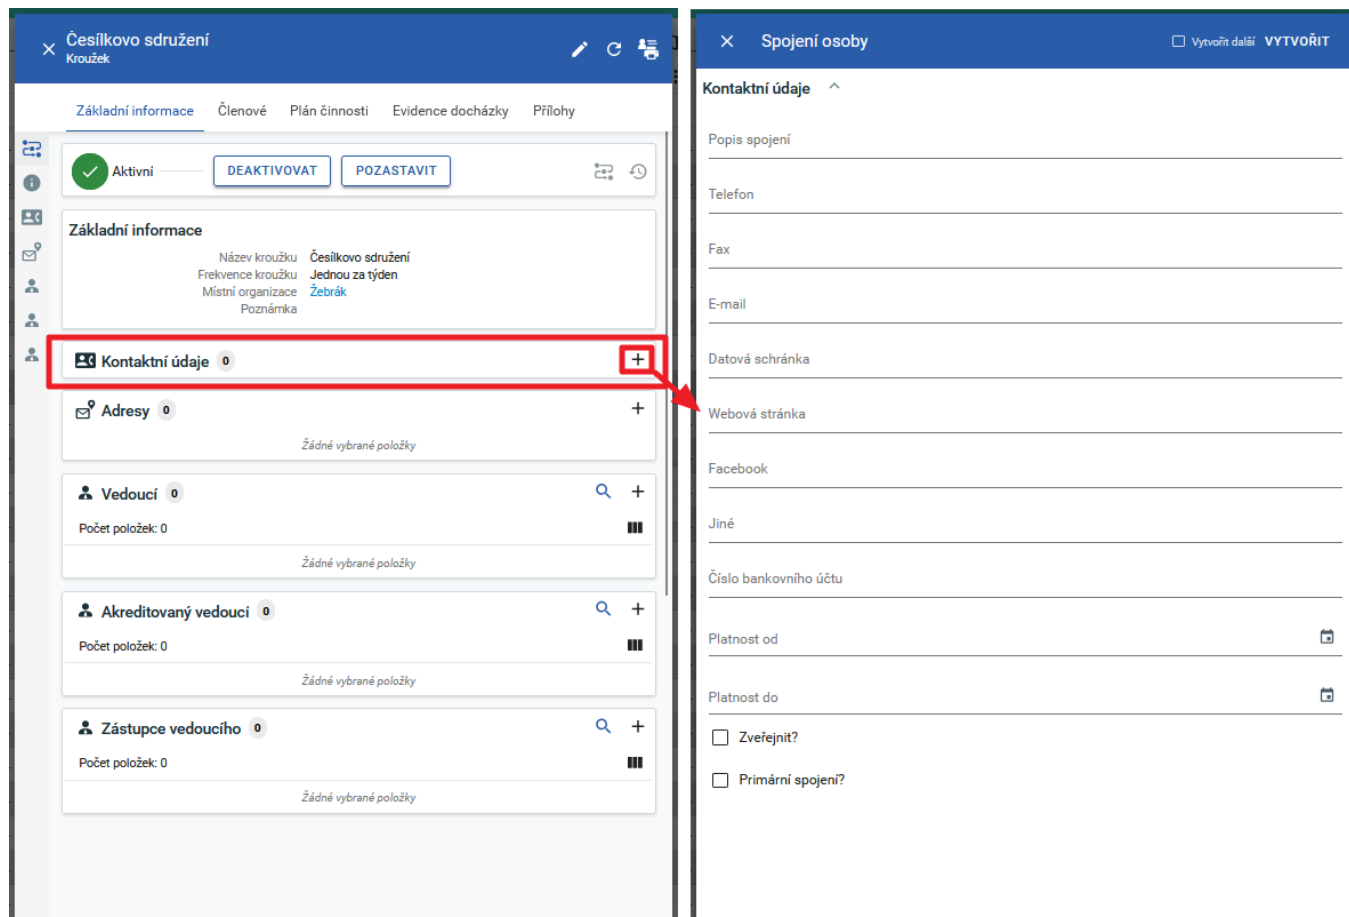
Česílkovo sdružení
Kroužek

Základní informace Členové Plán činnosti Evidence docházky Přílohy

Aktivní DEAKTIVOVAT POZASTAVIT

Základní informace

| Název kroužku | Česílkovo sdružení |
|---|---|
| Frekvence kroužku | Jednou za týden |
| Místní organizace | Žebrák |
| Poznámka | |

Kontaktní údaje 0

Adresy 0
Žádné vybrané položky

Vedoucí 0
Počet položek: 0
Žádné vybrané položky

Akreditovaný vedoucí 0
Počet položek: 0
Žádné vybrané položky

Zástupce vedoucího 0
Počet položek: 0
Žádné vybrané položky

Spojení osoby
Vytvořit další VYTVOŘIT

Kontaktní údaje

Popis spojení
Telefon
Fax
E-mail
Datová schránka
Webová stránka
Facebook
Jiné
Číslo bankovního účtu
Platnost od
Platnost do
Zveřejnit?
Primární spojení?